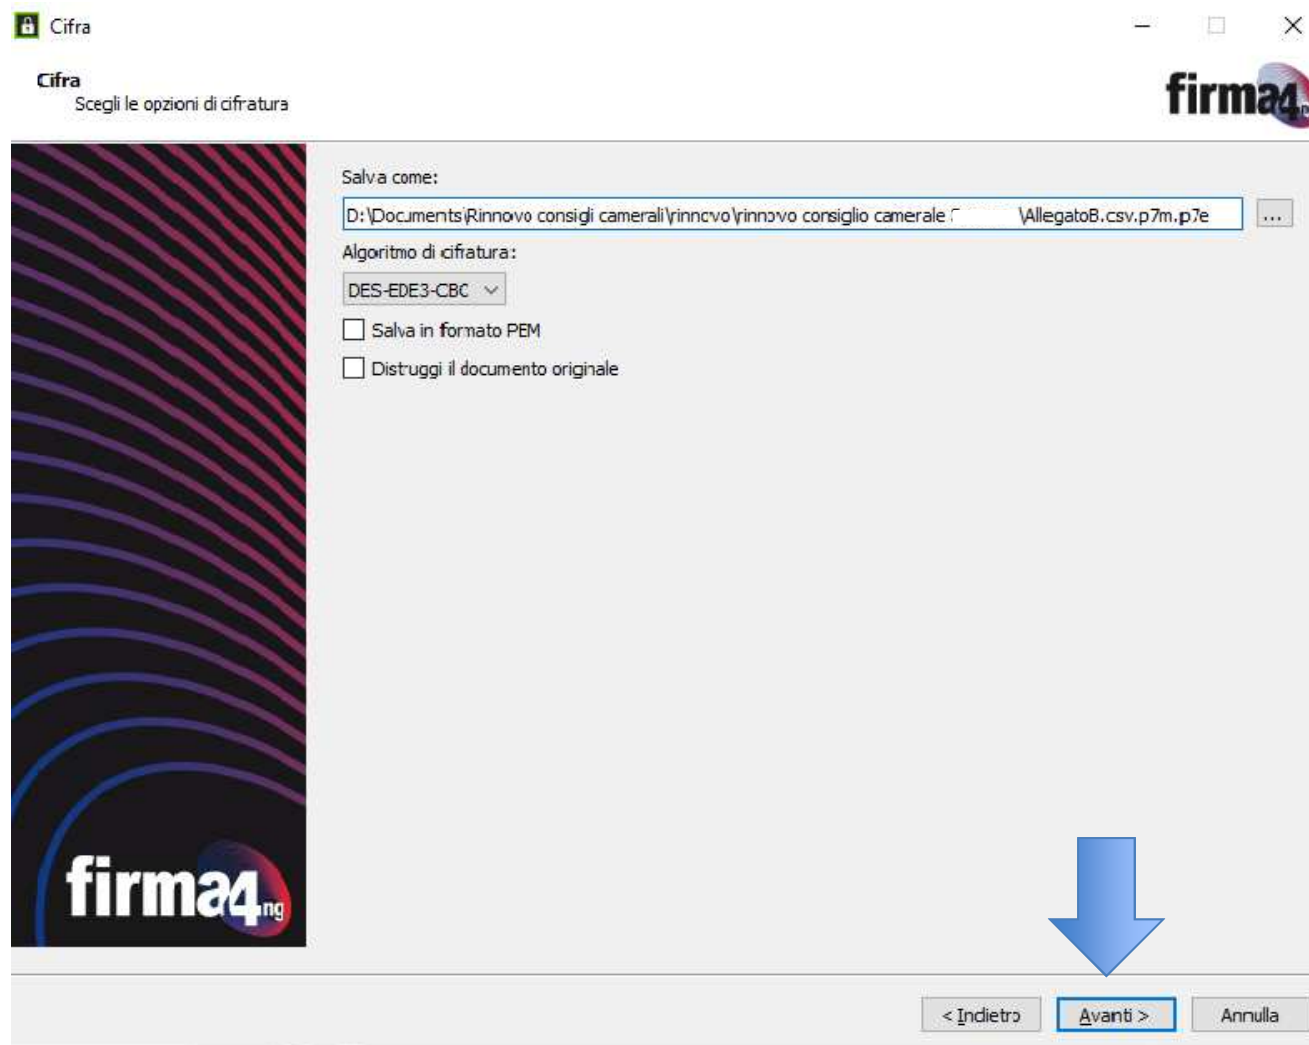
Cifra

Cifra
Scegli le opzioni di cifratura

firma4

Salva come:

D:\Documents\Rinnovo consigli camerali\rinnovo\rinnovo consiglio camerale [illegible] \AllegatoB.csv.p7m.p7e

...

Algoritmo di cifratura:

DES-EDE3-CBC

Salva in formato PEM

Distruggi il documento originale

firma4ng

< Indietro

Avanti >

Annulla